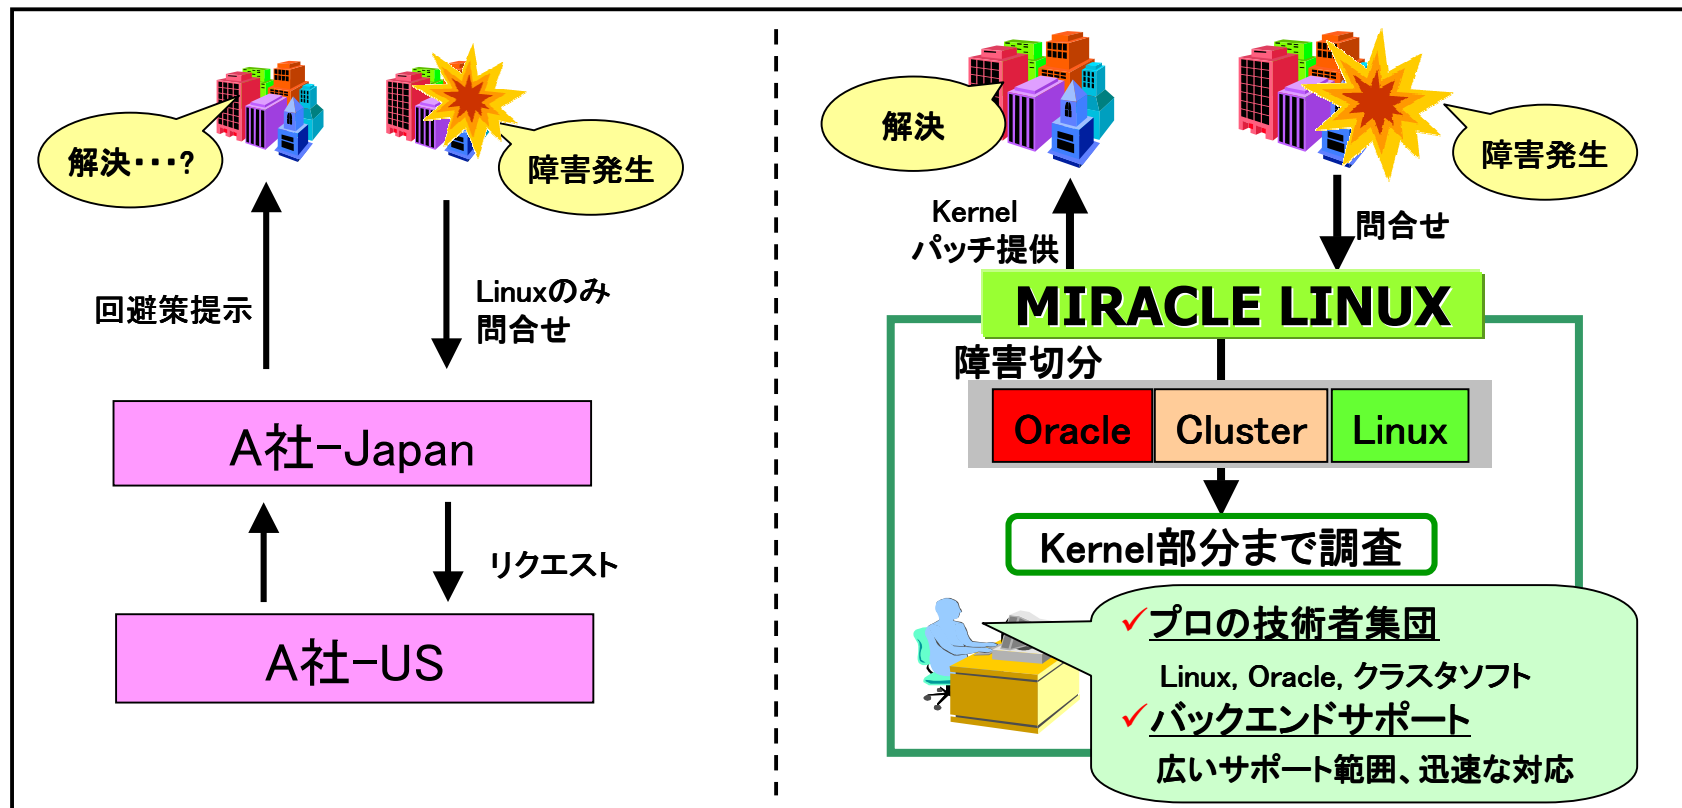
解決・・・?

障害発生

回避策提示

Linuxのみ
問合せ

A社-Japan

リクエスト

A社-US

解決

障害発生

Kernel
パッチ提供

問合せ

MIRACLE LINUX

障害切分

Oracle

Cluster

Linux

Kernel部分まで調査

✓プロの技術者集団

Linux, Oracle, クラスタソフト

✓バックエンドサポート

広いサポート範囲、迅速な対応